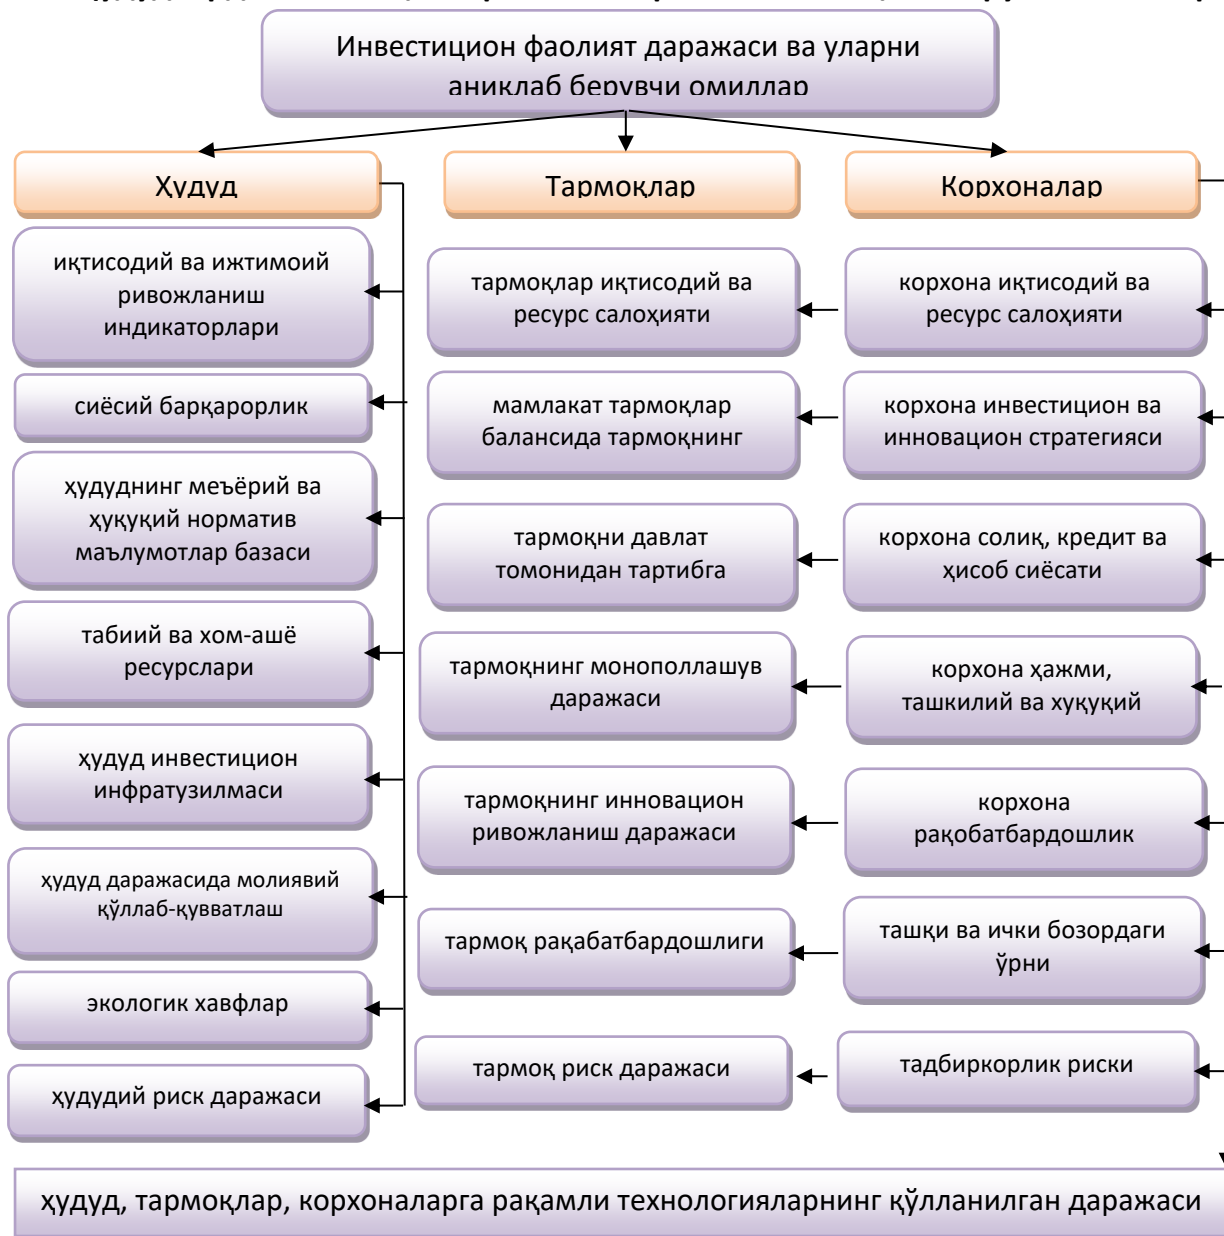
Инвестицион фаолият даражаси ва уларни аниклаб берувчи омиллар

Худуд

Тармоклар

Корхоналар

иқтисодий ва ижтимоий ривожланиш индикаторлари

сиёсий барқарорлик

ҳудуднинг меъёрий ва ҳуқуқий норматив маълумотлар базаси

табиий ва хом-ашё ресурслари

ҳудуд инвестицион инфратузилмаси

ҳудуд даражасида молиявий қўллаб-қувватлаш

экологик хавфлар

ҳудудий риск даражаси

тармоқлар иқтисодий ва ресурс салоҳияти

мамлакат тармоқлар балансида тармоқнинг

тармоқни давлат томонидан тартибга

тармоқнинг монополлашув даражаси

тармоқнинг инновацион ривожланиш даражаси

тармоқ рақабатбардошлиги

тармоқ риск даражаси

корхона иқтисодий ва ресурс салоҳияти

корхона инвестицион ва инновацион стратегияси

корхона солиқ, кредит ва ҳисоб сиёсати

корхона ҳажми, ташкилий ва хуқуқий

корхона рақобатбардошлик

ташқи ва ички бозордаги ўрни

тадбиркорлик риски

ҳудуд, тармоқлар, корхоналарга рақамли технологияларнинг қўлланилган даражаси